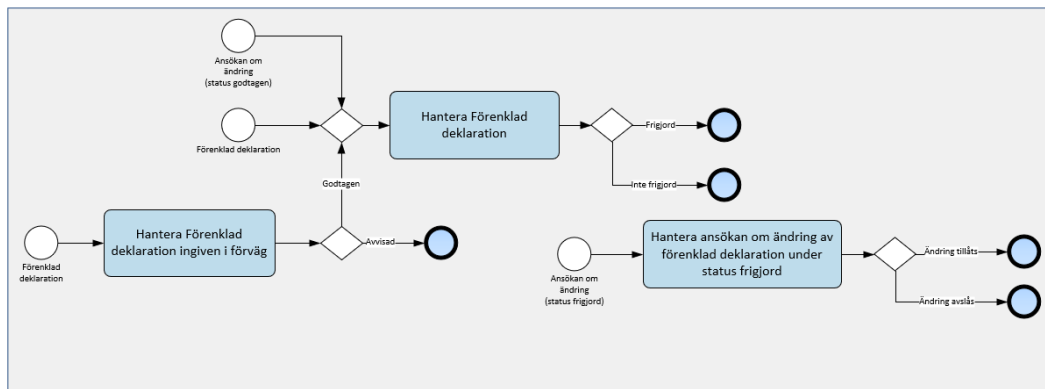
Ansökan om ändring (status godtagen)

Förenklad deklaration

Hantera Förenklad deklaration

Frigjord

Inte frigjord

Godtagen

Förenklad deklaration

Hantera Förenklad deklaration ingiven i förväg

Avvisad

Ansökan om ändring (status frigjord)

Hantera ansökan om ändring av förenklad deklaration under status frigjord

Ändring tillåts

Ändring avslås